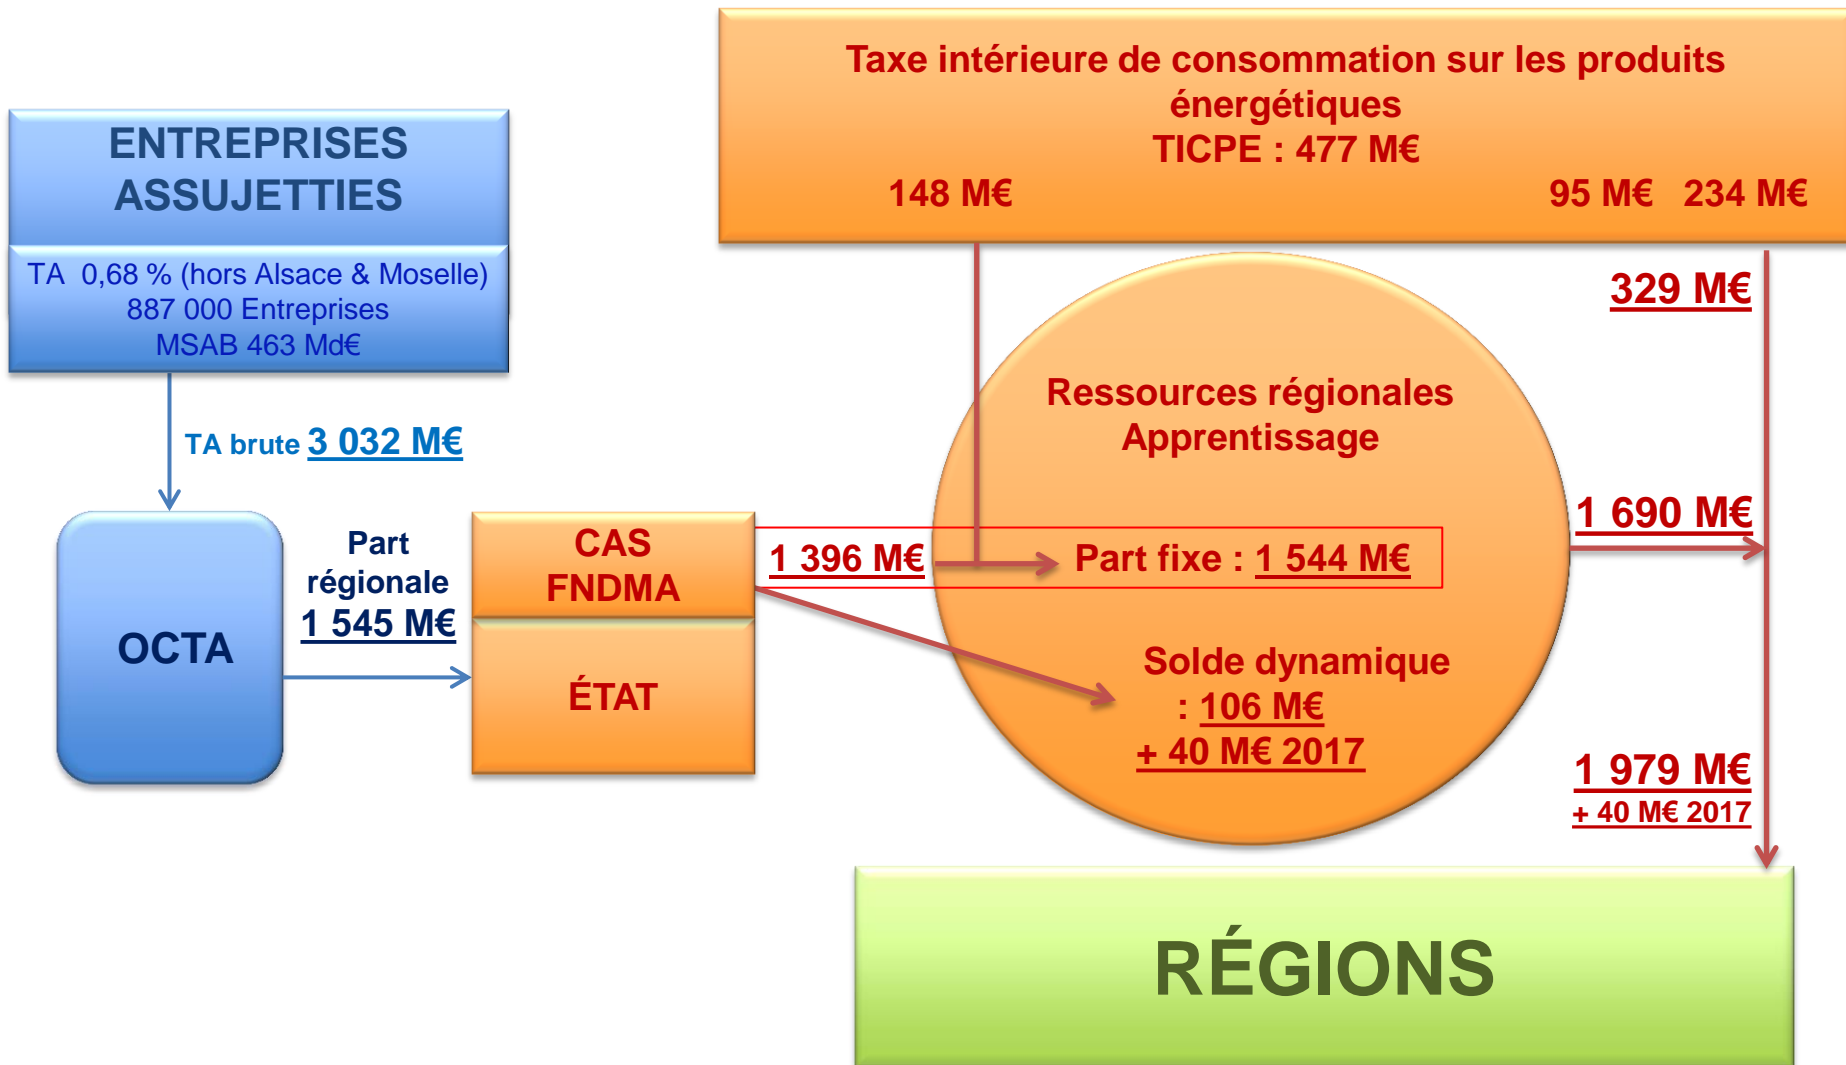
ENTREPRISES ASSUJETTIES

TA 0,68 % (hors Alsace & Moselle)
887 000 Entreprises
MSAB 463 Md€

TA brute 3 032 M€

OCTA

Part régionale
1 545 M€

CAS FNDMA

ÉTAT

Taxe intérieure de consommation sur les produits énergétiques
TICPE : 477 M€

148 M€

95 M€ 234 M€

329 M€

Ressources régionales Apprentissage

1 396 M€

Part fixe : 1 544 M€

1 690 M€

Solde dynamique : 106 M€
+ 40 M€ 2017

1 979 M€
+ 40 M€ 2017

RÉGIONS